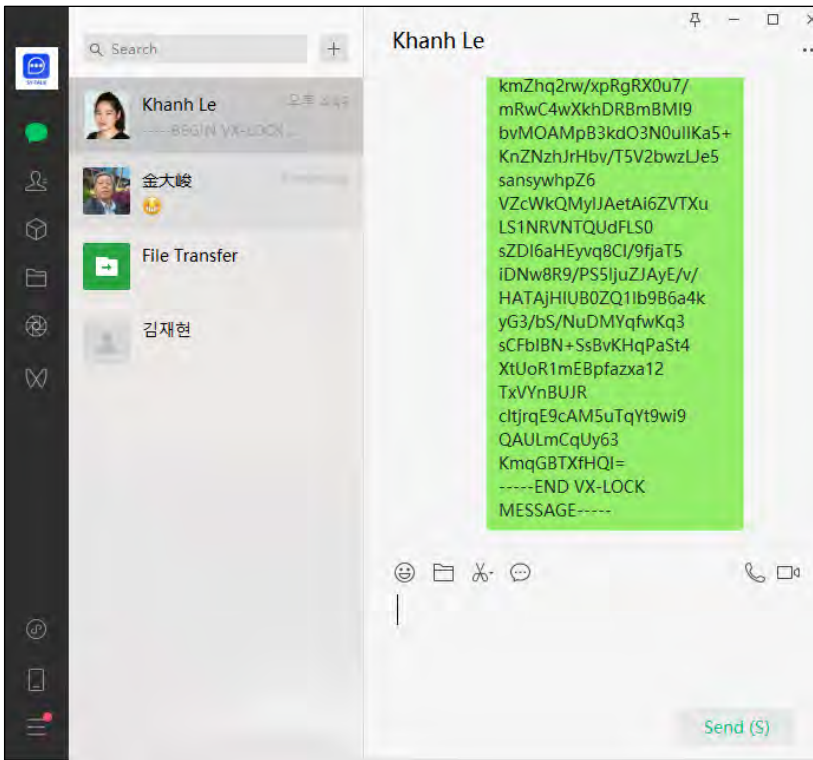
Search

Khanh Le
오후 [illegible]
-----BEGIN VX-LOCK...

金大峻
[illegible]

File Transfer

김재현

Khanh Le

kmZhq2rw/xpRgRX0u7/
mRwC4wXkhDRBmBMI9
bvMOAMpB3kdO3N0ulIKa5+
KnZNzhJrHbv/T5V2bwzLJe5
sansywhpZ6
VZcWkQMyIJAetAi6ZVTXu
LS1NRVNTQUdFLS0
sZDI6aHEyvq8Cl/9fjaT5
iDNw8R9/PS5ljuZJAyE/v/
HATAjHIUB0ZQ1Ib9B6a4k
yG3/bS/NuDMYqfwKq3
sCFbIBN+SsBvKHqPaSt4
XtUoR1mEBpfazxa12
TxVYnBUJR
cltjrqE9cAM5uTqYt9wi9
QAULmCqUy63
KmqGBTXfHQI=
-----END VX-LOCK
MESSAGE-----

Send (S)